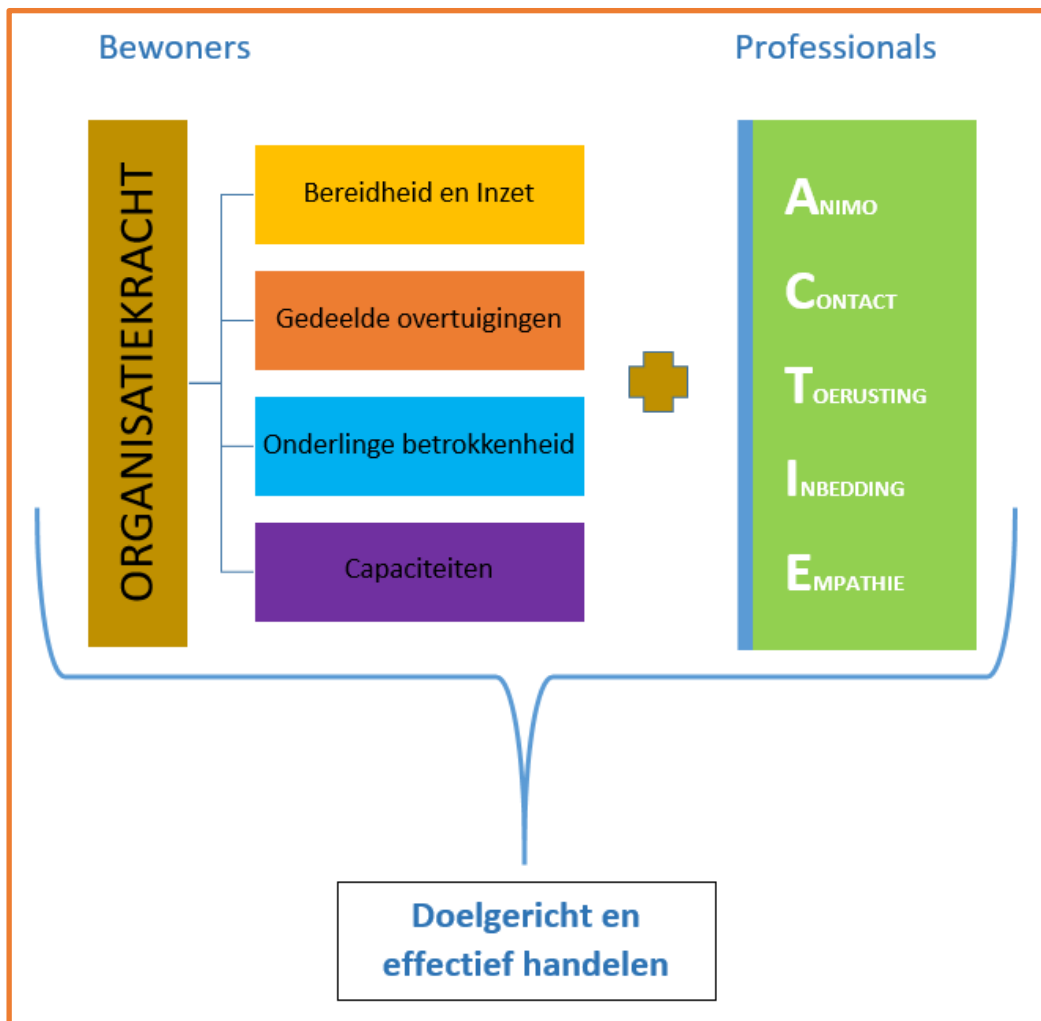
Bewoners

Professionals

ORGANISATIEKRACHT

Bereidheid en Inzet

Gedeelde overtuigingen

Onderlinge betrokkenheid

Capaciteiten

ANIMO

CONTACT

TOERUSTING

INBEDDING

EMPATHIE

Doelgericht en effectief handelen